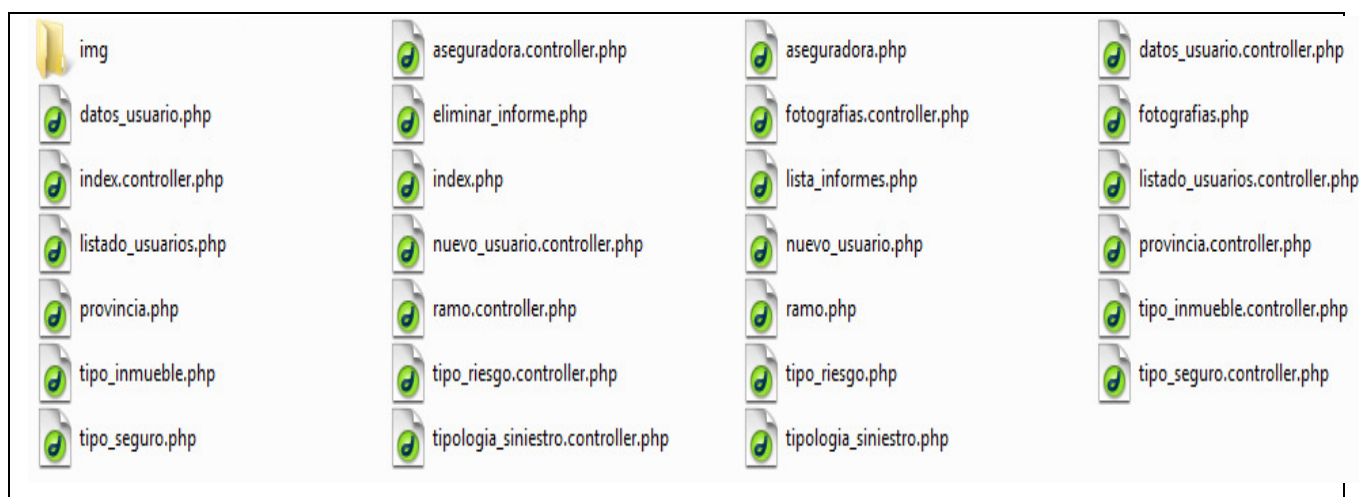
img
aseguradora.controller.php
aseguradora.php
datos_usuario.controller.php
datos_usuario.php
eliminar_informe.php
fotografias.controller.php
fotografias.php
index.controller.php
index.php
lista_informes.php
listado_usuarios.controller.php
listado_usuarios.php
nuevo_usuario.controller.php
nuevo_usuario.php
provincia.controller.php
provincia.php
ramo.controller.php
ramo.php
tipo_inmueble.controller.php
tipo_inmueble.php
tipo_riesgo.controller.php
tipo_riesgo.php
tipo_seguro.controller.php
tipo_seguro.php
tipologia_siniestro.controller.php
tipologia_siniestro.php